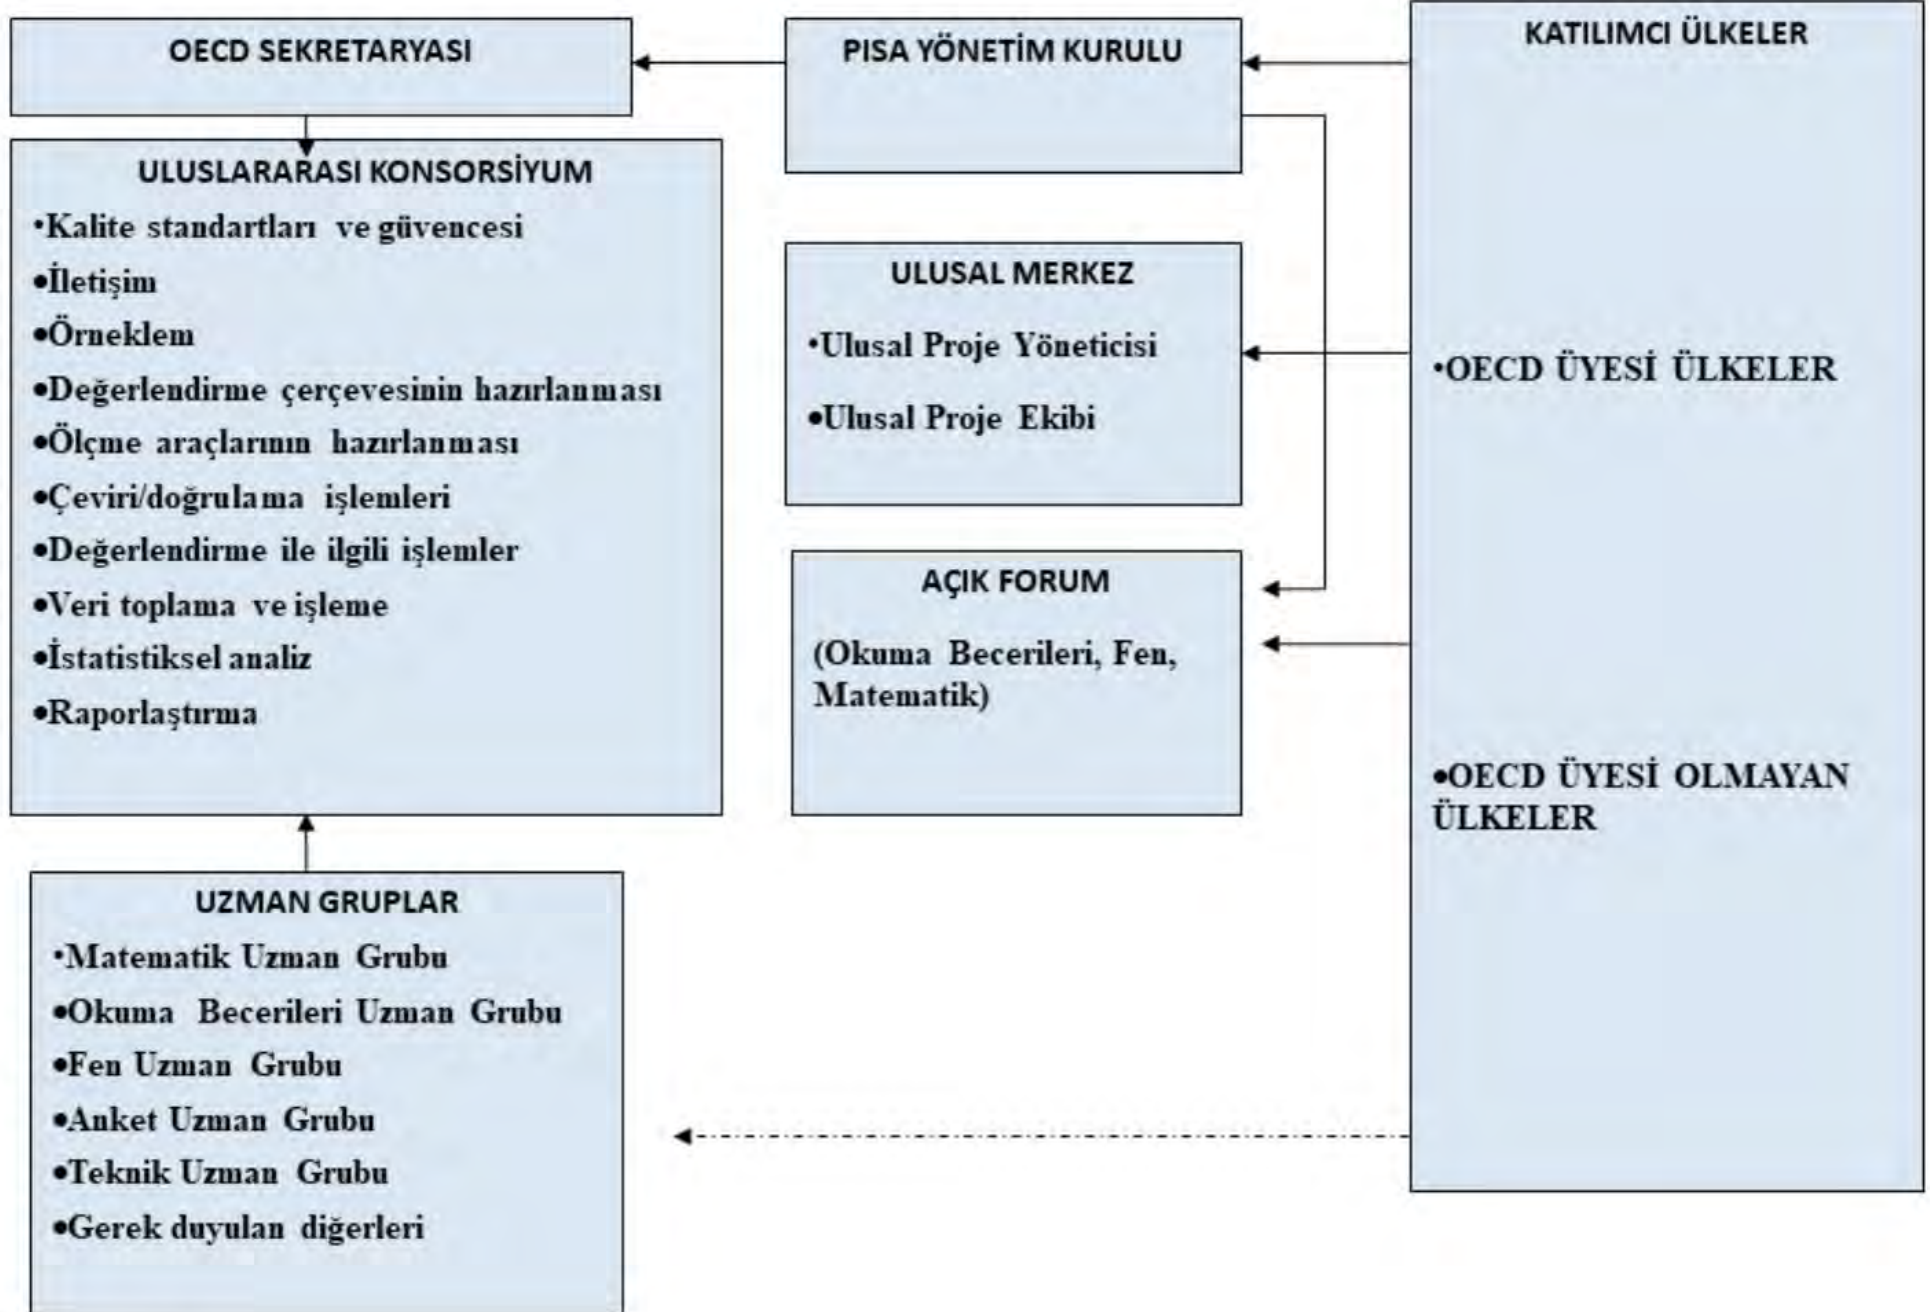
OECD SEKRETARYASI

PISA YÖNETİM KURULU

KATILIMCI ÜLKELER

ULUSLARARASI KONSORSİYUM

•Kalite standartları ve güvencesi

•İletişim

•Örneklem

•Değerlendirme çerçevesinin hazırlanması

•Ölçme araçlarının hazırlanması

•Çeviri/doğrulama işlemleri

•Değerlendirme ile ilgili işlemler

•Veri toplama ve işleme

•İstatistiksel analiz

•Raporlaştırma

ULUSAL MERKEZ

•Ulusal Proje Yöneticisi

•Ulusal Proje Ekibi

AÇIK FORUM

(Okuma Becerileri, Fen, Matematik)

•OECD ÜYESİ ÜLKELER

•OECD ÜYESİ OLMAYAN ÜLKELER

UZMAN GRUPLAR

•Matematik Uzman Grubu

•Okuma Becerileri Uzman Grubu

•Fen Uzman Grubu

•Anket Uzman Grubu

•Teknik Uzman Grubu

•Gerek duyulan diğerleri